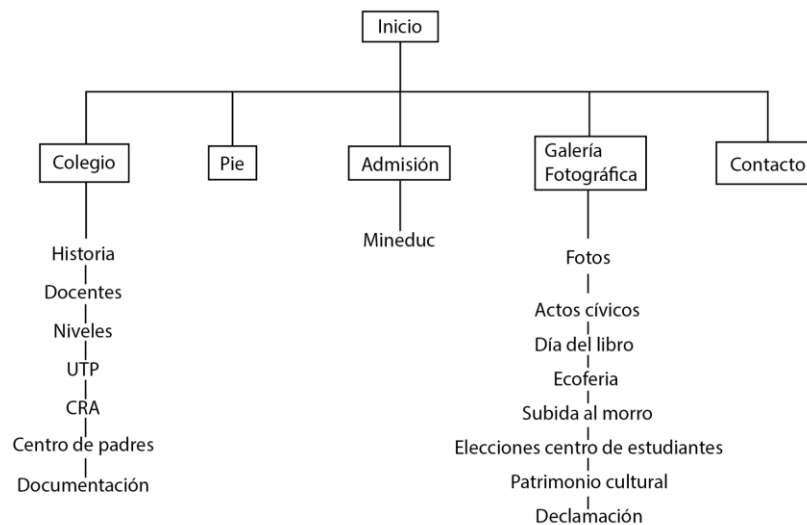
Inicio

Colegio

Historia
Docentes
Niveles
UTP
CRA
Centro de padres
Documentación

Pie

Admisión

Mineduc

Galería Fotográfica

Fotos
Actos cívicos
Día del libro
Ecoferia
Subida al morro
Elecciones centro de estudiantes
Patrimonio cultural
Declamación

Contacto